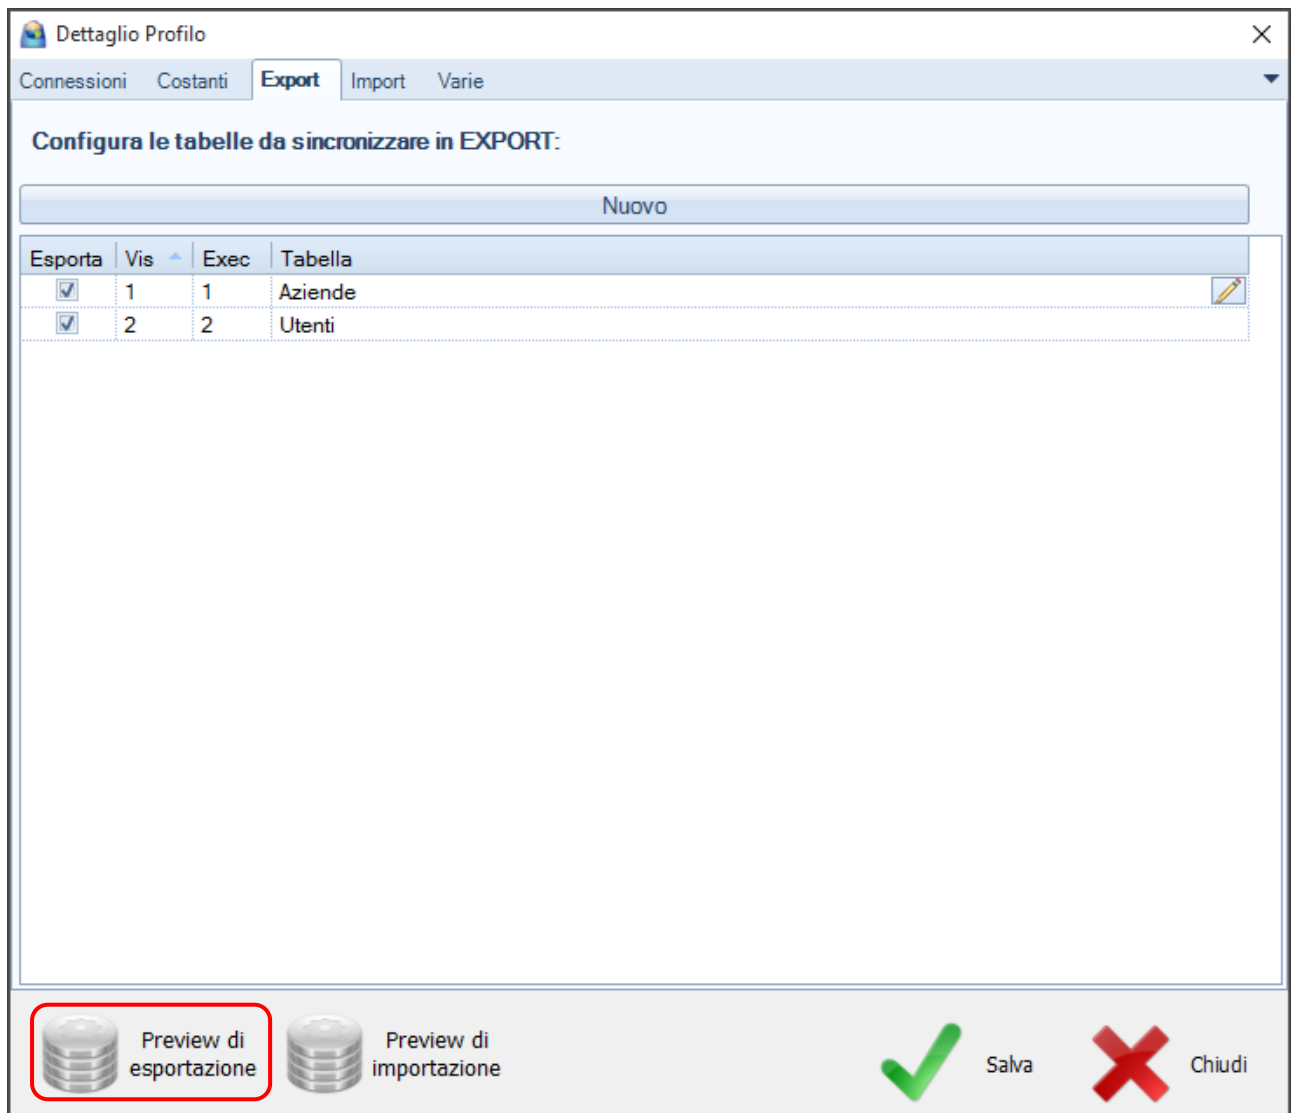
Dettaglio Profilo

Connessioni Costanti Export Import Varie

Configura le tabelle da sincronizzare in EXPORT:

Nuovo

| Esporta | Vis | Exec | Tabella |
|---|---|---|---|
| ☑ | 1 | 1 | Aziende |
| ☑ | 2 | 2 | Utenti |

Preview di esportazione

Preview di importazione

Salva

Chiudi